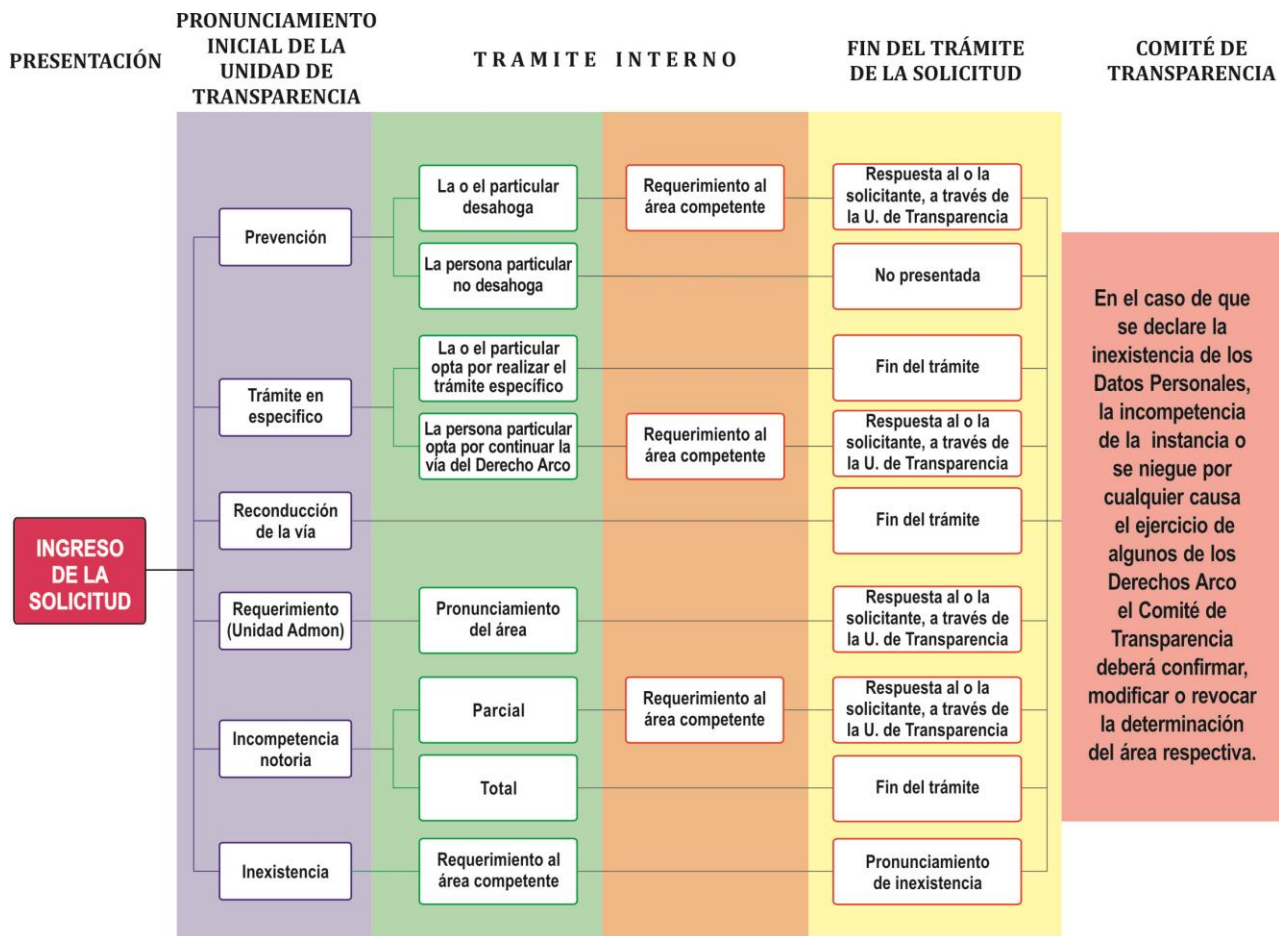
PRESENTACIÓN

PRONUNCIAMIENTO INICIAL DE LA UNIDAD DE TRANSPARENCIA

TRAMITE INTERNO

FIN DEL TRÁMITE DE LA SOLICITUD

COMITÉ DE TRANSPARENCIA

INGRESO DE LA SOLICITUD

Prevención

La o el particular desahoga

Requerimiento al área competente

Respuesta al o la solicitante, a través de la U. de Transparencia

La persona particular no desahoga

No presentada

Trámite en especifico

La o el particular opta por realizar el trámite específico

Fin del trámite

La persona particular opta por continuar la vía del Derecho Arco

Requerimiento al área competente

Respuesta al o la solicitante, a través de la U. de Transparencia

Reconducción de la vía

Fin del trámite

Requerimiento (Unidad Admon)

Pronunciamiento del área

Respuesta al o la solicitante, a través de la U. de Transparencia

Incompetencia notoria

Parcial

Requerimiento al área competente

Respuesta al o la solicitante, a través de la U. de Transparencia

Total

Fin del trámite

Inexistencia

Requerimiento al área competente

Pronunciamiento de inexistencia

En el caso de que se declare la inexistencia de los Datos Personales, la incompetencia de la instancia o se niegue por cualquier causa el ejercicio de algunos de los Derechos Arco el Comité de Transparencia deberá confirmar, modificar o revocar la determinación del área respectiva.